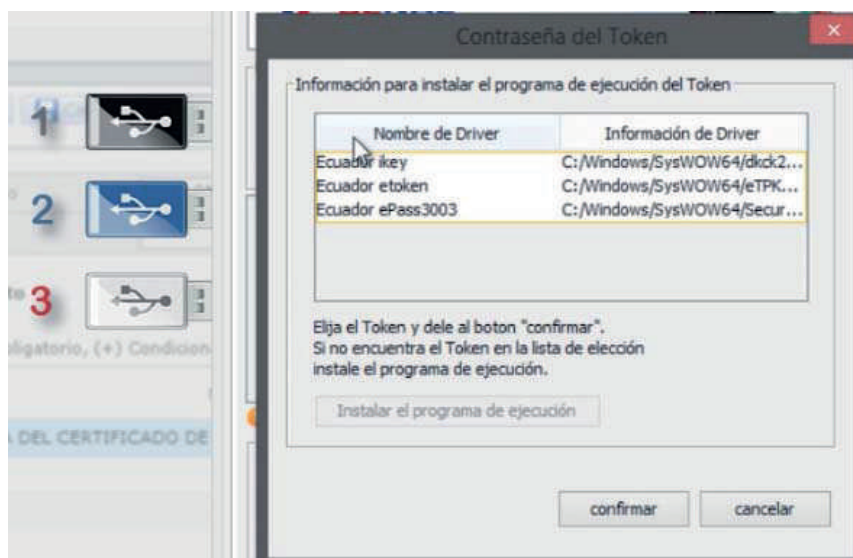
1
2
3
ligatorio, (+) Condicion
DEL CERTIFICADO DE

Contraseña del Token

Información para instalar el programa de ejecución del Token

| Nombre de Driver | Información de Driver |
|---|---|
| Ecuador ikey | C:/Windows/SysWOW64/dkck2... |
| Ecuador etoken | C:/Windows/SysWOW64/eTPK... |
| Ecuador ePass3003 | C:/Windows/SysWOW64/Secur... |

Elija el Token y dele al boton "confirmar".
Si no encuentra el Token en la lista de elección instale el programa de ejecución.

Instalar el programa de ejecución

confirmar
cancelar